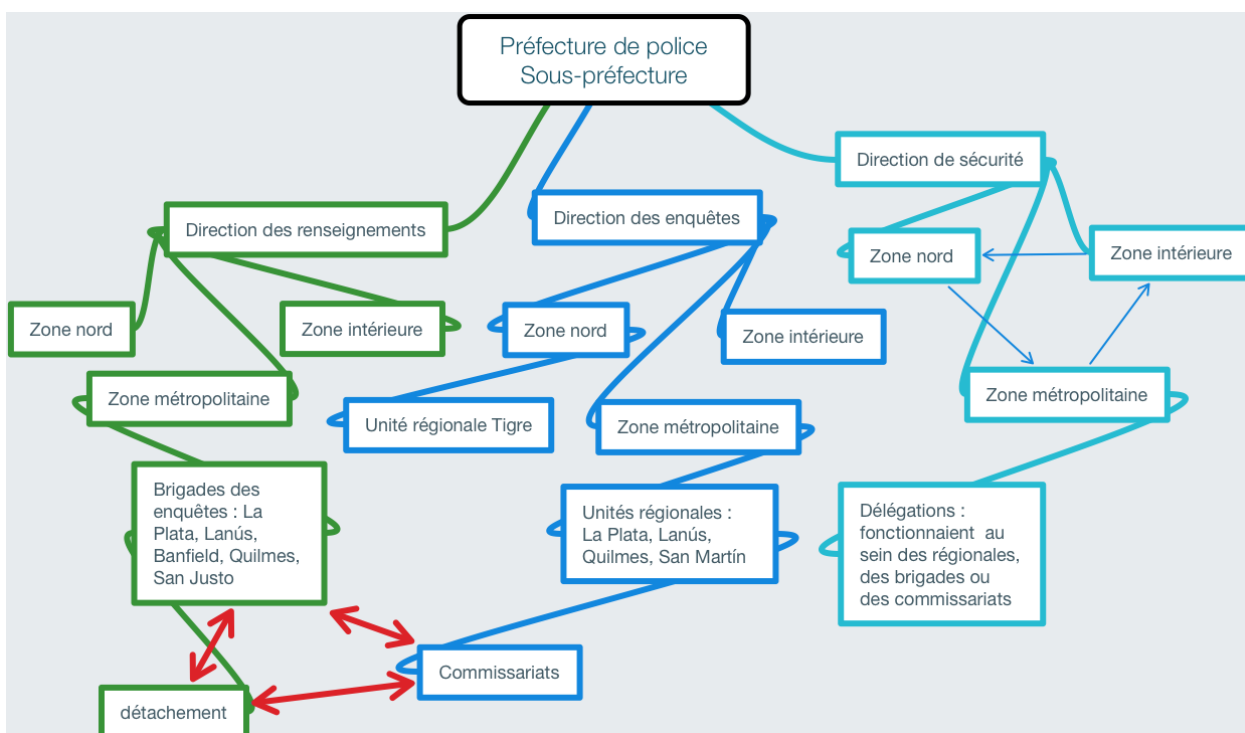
Préfecture de police
Sous-préfecture

Direction des renseignements

Direction des enquêtes

Direction de sécurité

Zone nord

Zone intérieure

Zone nord

Zone intérieure

Zone nord

Zone intérieure

Zone métropolitaine

Unité régionale Tigre

Zone métropolitaine

Zone métropolitaine

Brigades des enquêtes : La Plata, Lanús, Banfield, Quilmes, San Justo

Unités régionales : La Plata, Lanús, Quilmes, San Martín

Délégations : fonctionnaient au sein des régionales, des brigades ou des commissariats

Commissariats

détachement